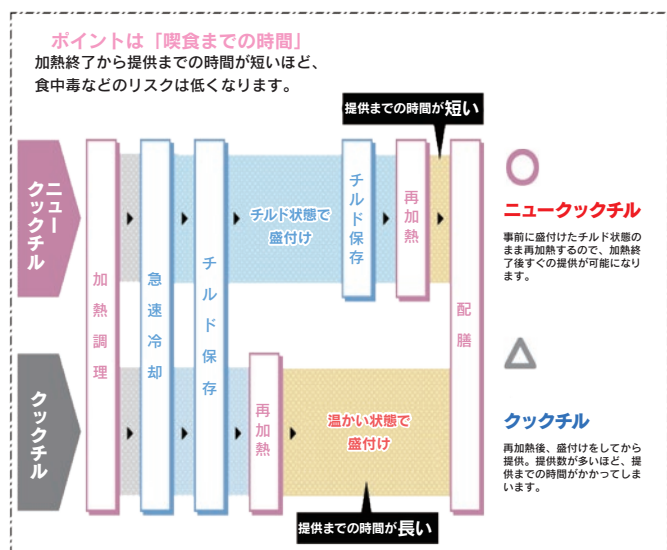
ポイントは「喫食までの時間」
加熱終了から提供までの時間が短いほど、食中毒などのリスクは低くなります。

提供までの時間が短い

ニュークックチル

加熱調理

急速冷却

チルド保存

チルド状態で盛付け

チルド保存

再加熱

配膳

○

ニュークックチル

事前に盛付けたチルド状態のまま再加熱するので、加熱終了後すぐの提供が可能になります。

クックチル

再加熱

温かい状態で盛付け

△

クックチル

再加熱後、盛付けをしてから提供。提供数が多いほど、提供までの時間がかかってしまいます。

提供までの時間が長い